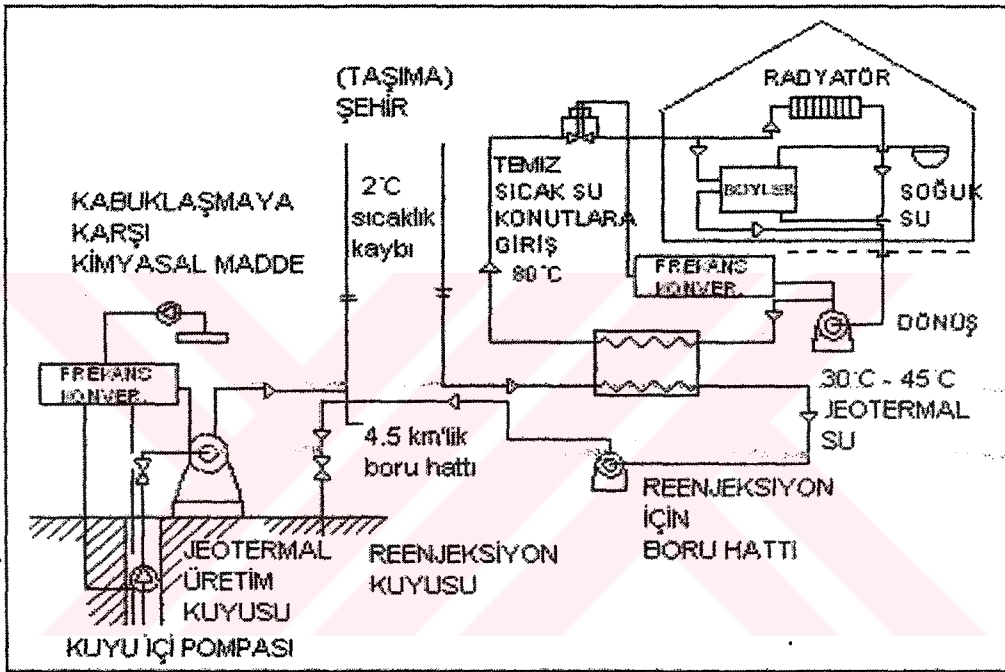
(TAŞIMA)
ŞEHİR

RADYATÖR

KABUKLAŞMAYA
KARŞI
KİMYASAL MADDE

2°C
sıcaklık
kaybı

TEMİZ
SICAK SU
KONUTLARA
GİRİŞ
80°C

BOYLER

SOĞUK
SU

FREKANS
KONVER.

DÖNÜŞ

FREKANS
KONVER.

30°C - 45°C
JEOTERMAL
SU

4.5 km'lik
boru hattı

REENJEKSİYON
İÇİN
BORU HATTI

JEOTERMAL
ÜRETİM
KUYUSU

REENJEKSİYON
KUYUSU

KUYU İÇİ POMPASI